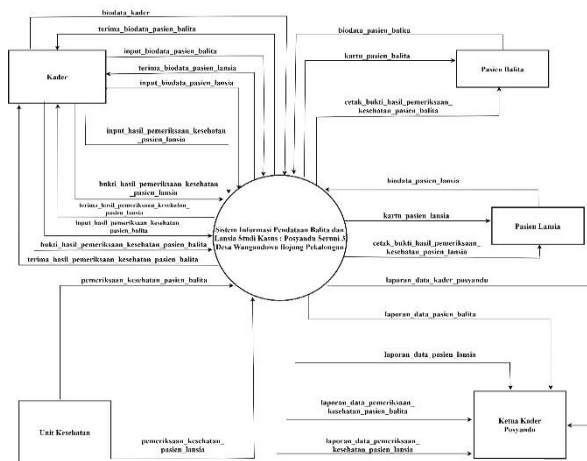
biodata_kader

terima_biodata_pasien_balita

input_biodata_pasien_balita

terima_biodata_pasien_lansia

input_biodata_pasien_lansia

Kader

input_hasil_pemeriksaan_kesehatan_pasien_lansia

bukti_hasil_pemeriksaan_kesehatan_pasien_lansia

terima_hasil_pemeriksaan_kesehatan_pasien_lansia

input_hasil_pemeriksaan_kesehatan_pasien_balita

bukti_hasil_pemeriksaan_kesehatan_pasien_balita

terima_hasil_pemeriksaan_kesehatan_pasien_balita

biodata_pasien_balita

kartu_pasien_balita

Pasien Balita

cetak_bukti_hasil_pemeriksaan_kesehatan_pasien_balita

biodata_pasien_lansia

Sistem Informasi Pendataan Balita dan Lansia Studi Kasus : Posyandu Seroni 3 Desa Wangandowo Bojong Pekalongan

kartu_pasien_lansia

Pasien Lansia

cetak_bukti_hasil_pemeriksaan_kesehatan_pasien_lansia

pemeriksaan_kesehatan_pasien_balita

laporan_data_kader_posyandu

laporan_data_pasien_balita

laporan_data_pasien_lansia

laporan_data_pemeriksaan_kesehatan_pasien_balita

laporan_data_pemeriksaan_kesehatan_pasien_lansia

Unit Kesehatan

pemeriksaan_kesehatan_pasien_lansia

Ketua Kader Posyandu